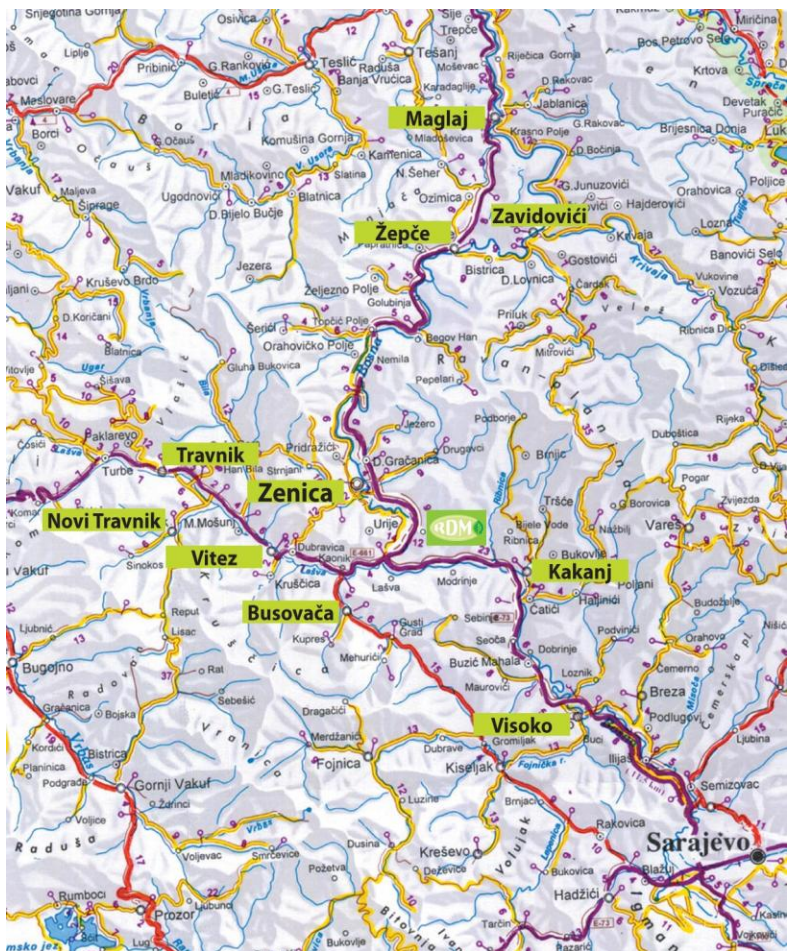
Maglaj
Žepče
Zavidovići
Travnik
Zenica
Novi Travnik
Vitez
Kakanj
Busovača
Visoko
Sarajevo
RDM

Snjegotina Gornja
Osivica
Teslić
Tešanj
Trepče
Mošćevac
Rječica Gornja
Kakmuž
Miričina
Bos.Petrovo Selo
Liplje
Pribinić
G.Ranković
Radusa
Banja Vručica
Karadaglije
D.Rakovac
Krtova
Jablanica
Meslovare
Borci
Buletić
G.Teslić
Mladoševica
Krasno Polje
G.Rakovac
Devetak
Brijesnica Donja
Lukavac
Očauš
Komušina Gornja
Kamenica
D.Bočinja
Vakuf
Maljeva
Mladikovino
Slatina
N.Šeher
G.Junuzovići
Orahovica
Poljice
Šiprage
Ugodnović
D.Bijelo Bučje
Blatnica
Ozimica
Hajderovići
Papratnica
Bistrica
Gostovići
Krivaja
Banovići Selo
Kruševo Brdo
Jezera
Željezno Polje
D.Lovnica
Vukovine
Vozuća
Golubinja
Čardak
D.Koričani
Šerići
Topčić Polje
Priluk
Begov Han
Ribnica
Orahovičko Polje
Nemila
Mitrovići
Blatnica
Gluha Bukovica
Pepelari
Vitovlje
Ugar
Šišava
Bila
Podborje
Dubostica
Rijeka
Pridražići
Jezero
Brnjic
Čosići
Paklarevo
Lašva
Turbe
Han Bila
Strnjani
D.Gračanica
Drugovići
Tršće
Borovica
Pogar
Zvijezda
Komar
M.Mošunj
Urije
Bijele Vode
Nažbilj
Vareš
Kaonik
Dubravica
Ribnica
Bukovlje
Vakuf
Sinokos
Kruščica
E-661
Modrinje
Poljani
Reput
Lašva
Čatići
Haljinići
Budoželje
Ljubnić
Lisac
Kupres
Gusti Grad
Sebinje
Seoča
Dobrinje
Podvinci
Orahova
Bugojno
Rat
Mehurići
Bužić Mahala
Loznik
Breza
Radoč
Sebešić
Mauroviči
Čemerno
Gračanica
Bojska
Vranica
Dragačići
Podlugovi
Čemerska pl.
Ljubina
Kordići
Bistrica
Merdžanići
Gromiljak
Buci
Ilijaš
Planinica
Podgradje
Fojnica
Dubrave
Kiseljak
Fojnička r.
Semizovac
Gornji Vakuf
Žerići
Luzine
Brnjaci
Voljice
Rakovica
Vrbas
Voljevac
Smrčevice
Požetva
Dusina
Kreševo
Dežević
Bukovica
Raduša
Vranjak
Blažuj
Rumboci
Ljubuni
Prozor
Hadžići
Igman
Tarčin
Kasindo
Lug
Bukovlje
Bitovnja
Pazarić
Vojkovići
E-73
E-761